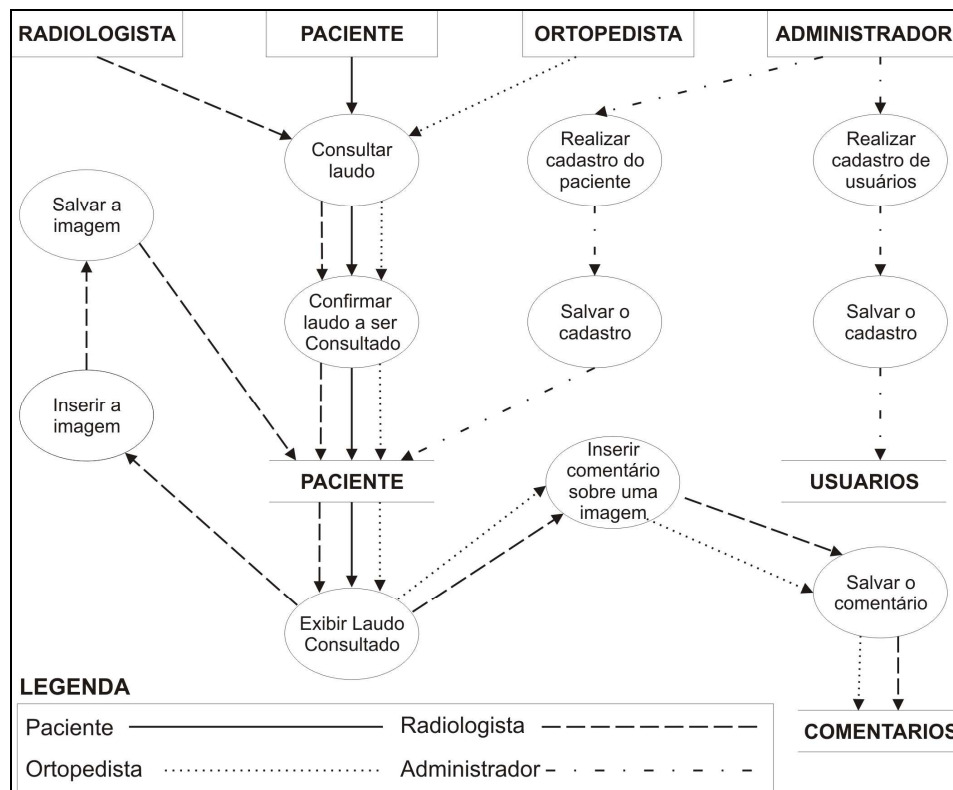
RADIOLOGISTA

PACIENTE

ORTOPEDISTA

ADMINISTRADOR

Consultar laudo

Realizar cadastro do paciente

Realizar cadastro de usuários

Salvar a imagem

Confirmar laudo a ser Consultado

Salvar o cadastro

Salvar o cadastro

Inserir a imagem

PACIENTE

Inserir comentário sobre uma imagem

USUARIOS

Salvar o comentário

Exibir Laudo Consultado

LEGENDA

Paciente

Radiologista

Ortopedista

Administrador

COMENTARIOS